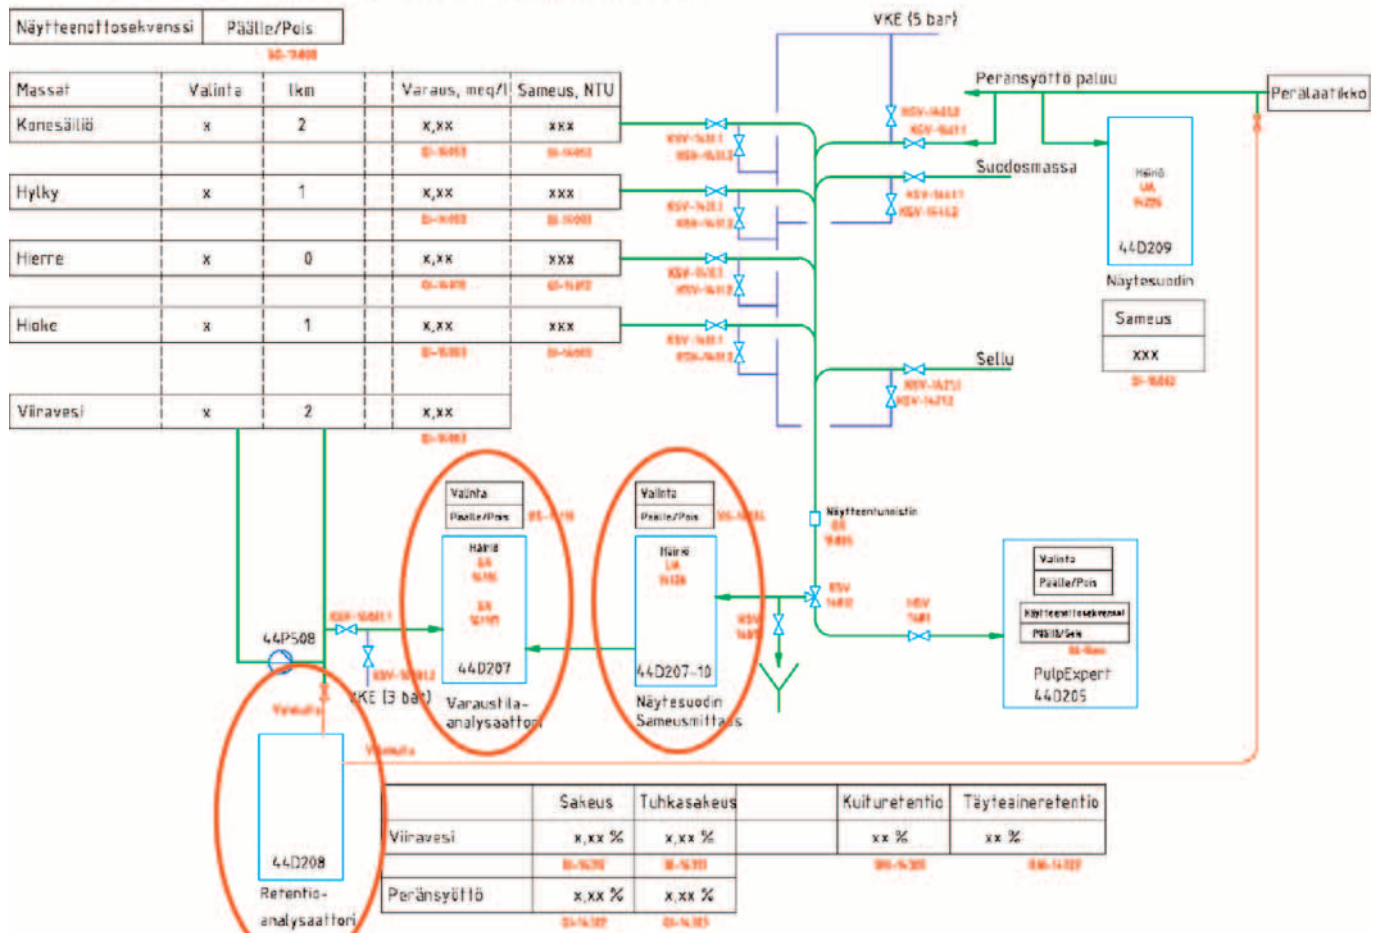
| Näytteenottosekvenssi | Päälle/Pois |
|---|---|

| Massat | Valinta | lkm | Varaus, meq/l | Sameus, NTU |
|---|---|---|---|---|
| Konesäiliö | x | 2 | x,xx | xxx |
| Hylky | x | 1 | x,xx | xxx |
| Hierre | x | 0 | x,xx | xxx |
| Hioke | x | 1 | x,xx | xxx |
| Viiravesi | x | 2 | x,xx | |

VKE (5 bar)

Peränsyöttö paluu

Perälaatikko

Suodosmassa

44D209

Näytesuodin

| Sameus |
|---|
| xxx |

Sellu

Näytteentunnistin

| Valinta |
|---|
| Päälle/Pois |

44D207

Varaustila-analysaattori

| Valinta |
|---|
| Päälle/Pois |

Häiriö

44D207-10

Näytesuodin Sameusmittaus

| Valinta |
|---|
| Päälle/Pois |

PulpExpert 44D205

44P508

VKE (3 bar)

44D208

Retentio-analysaattori

| | Sakeus | Tuhkasakeus | Kuituretentio | Täyteaineretentio |
|---|---|---|---|---|
| Viiravesi | x,xx % | x,xx % | xx % | xx % |
| Peränsyöttö | x,xx % | x,xx % | | |